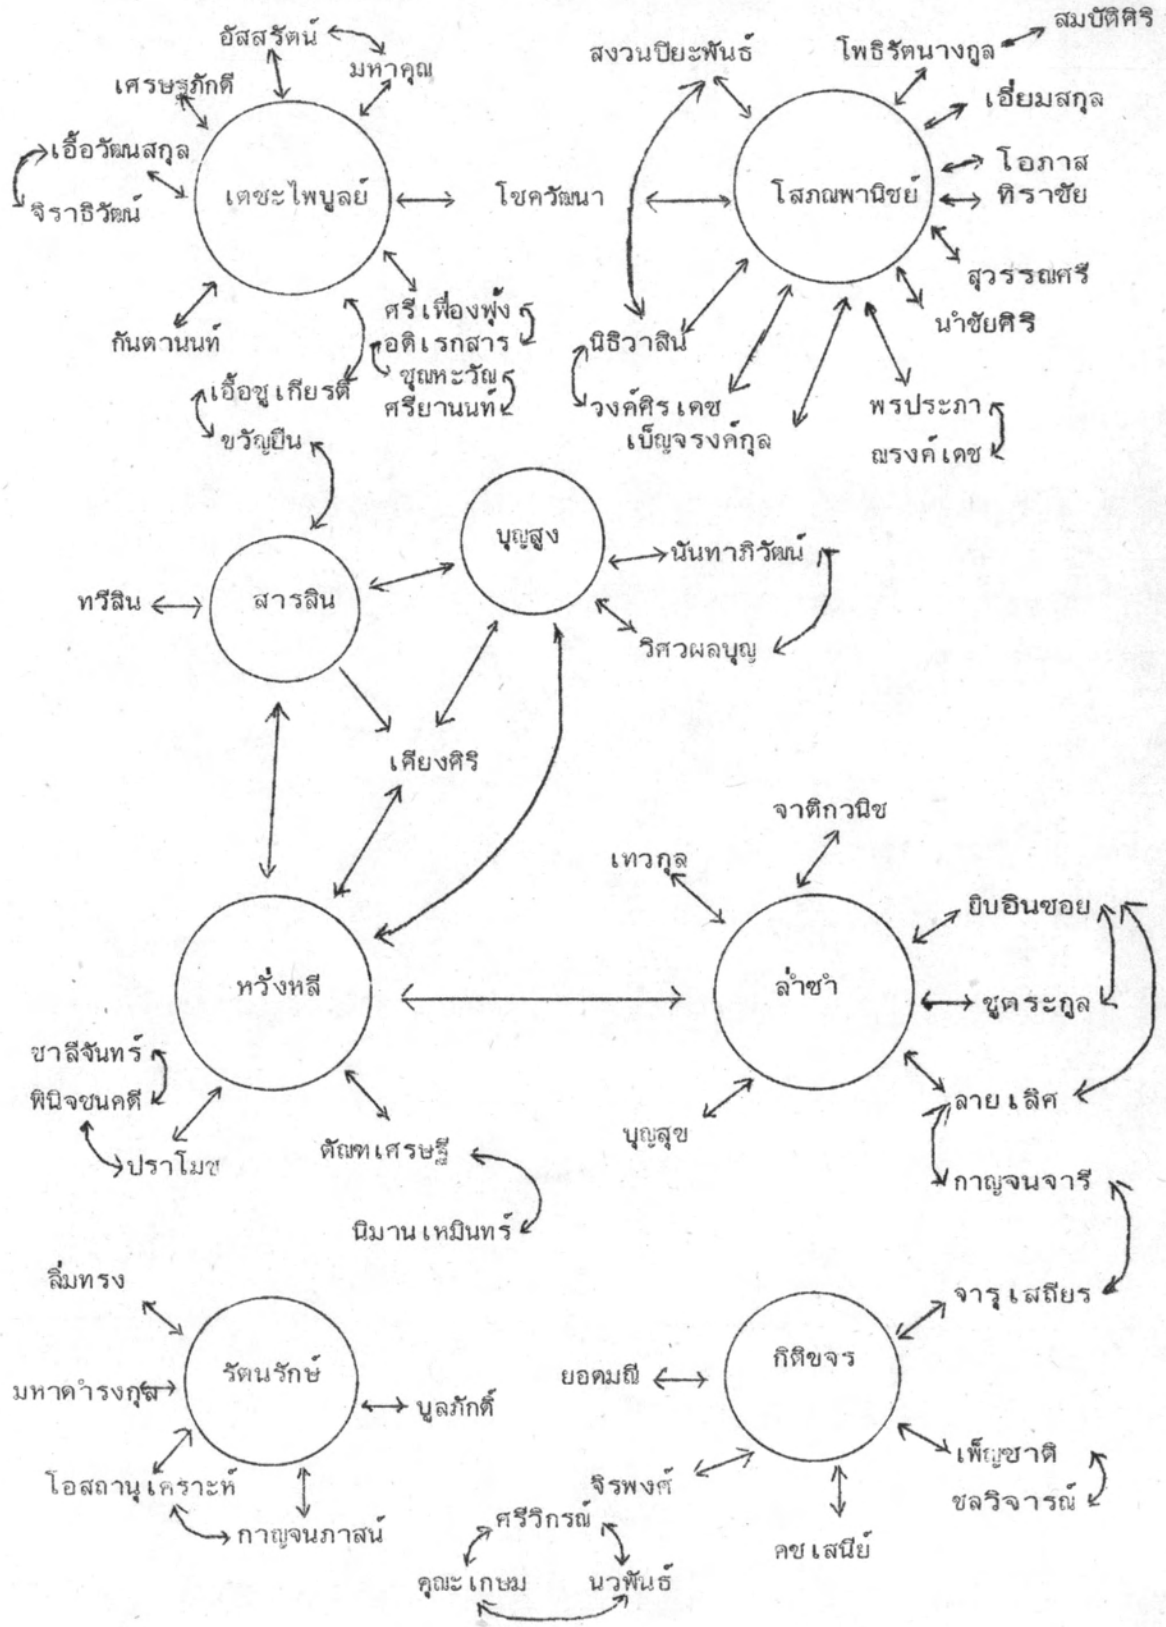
อัสสรัตน์
มหาคุณ
เศรษฐภักดี
เอื้อวัฒนสกุล
จิราธิวัฒน์
เตชะไพบูลย์
โชควัฒนา
กันตานนท์
ศรีเฟื่องฟุ้ง
อดิเรกสาร
ชุณหะวัณ
ศรียานนท์
เอื้อชูเกียรติ
ขวัญยืน

สงวนปิยะพันธ์
โพธิรัตนางกูล
สมบัติศิริ
เอี่ยมสกุล
โสภณพานิชย์
โอภาส
หิราชัย
สุวรรณศรี
นำชัยศิริ
นิธิวาสิน
วงศ์ศิรเดช
เบ็ญจรงค์กุล
พรประภา
ณรงค์เดช

บุญสูง
นันทาภิวัฒน์
วิศวผลบุญ
ทรีสิน
สารสิน
เคียงศิริ

จาติกวนิช
เทวกุล
ยิบอินซอย
ล่ำซำ
ชูตระกูล
ลายเลิศ
กาญจนจารี
บุญสุข

หวั่งหลี
ชาลีจันทร์
พินิจชนคดี
ปราโมช
ตัณฑเศรษฐี
นิมานเหมินทร์

ลิ่มทรง
รัตนรักษ์
มหาดำรงกุล
บูลภักดิ์
โอสถานุเคราะห์
กาญจนภาสน์

จารุเสถียร
กิติขจร
ยอดมณี
จิรพงศ์
เพ็ญชาติ
ชลวิจารณ์
คชเสนีย์
ศรีวิกรม์
คุณะเกษม
นวพันธ์